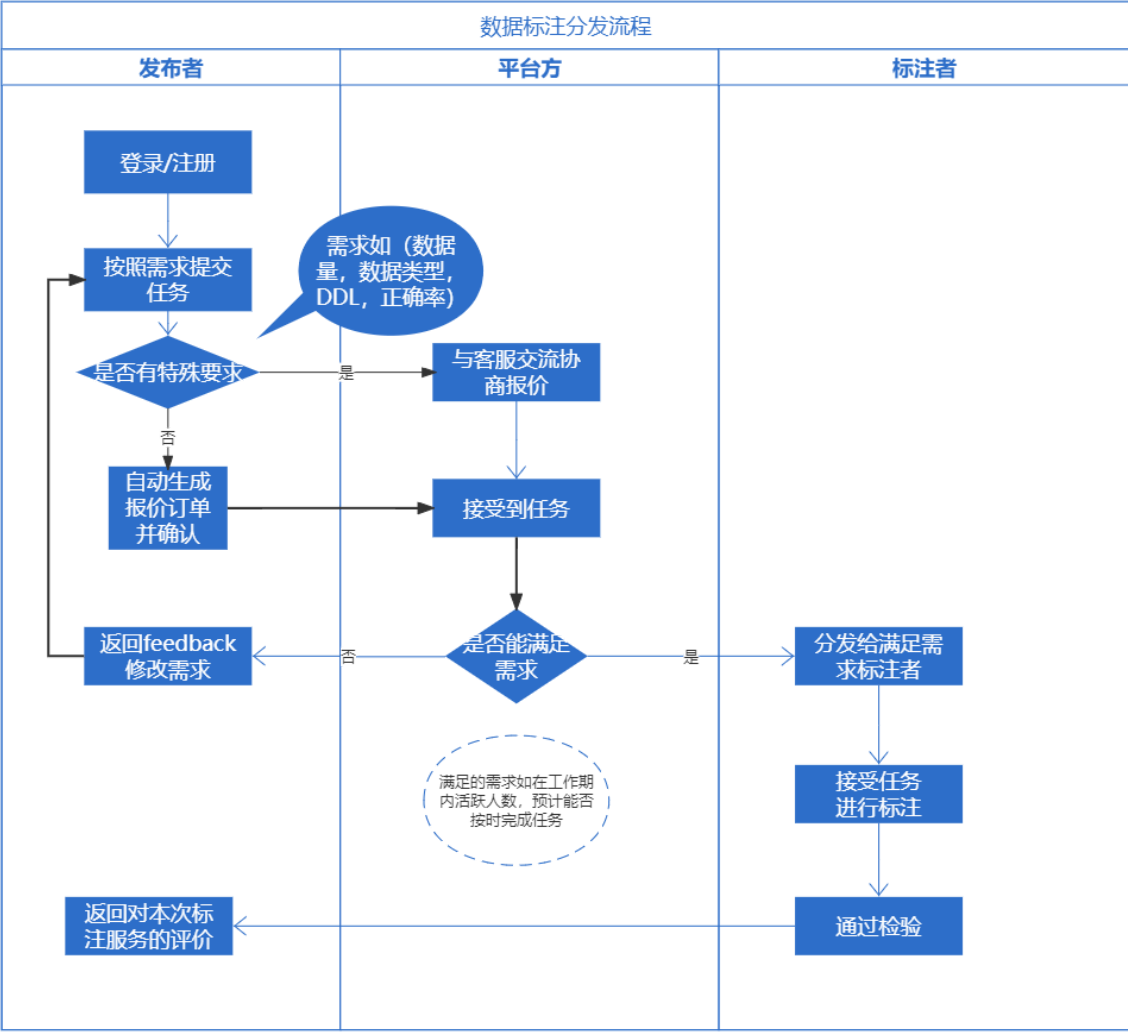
数据标注分发流程

发布者

平台方

标注者

登录/注册

按照需求提交任务

需求如（数据量，数据类型，DDL，正确率）

是否有特殊要求

是

与客服交流协商报价

否

自动生成报价订单并确认

接受到任务

是否能满足需求

否

返回feedback修改需求

是

分发给满足需求标注者

满足的需求如在工作期内活跃人数，预计能否按时完成任务

接受任务进行标注

通过检验

返回对本次标注服务的评价